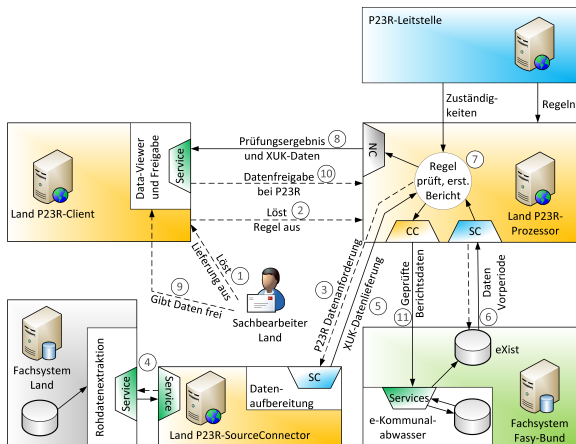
P23R-Leitstelle

Zuständigkeiten

Regeln

Land P23R-Client

Data-Viewer und Freigabe

Service

Prüfungsergebnis und XUK-Daten 8

Datenfreigabe bei P23R 10

Löst Regel aus 2

NC

Regel prüft, erst. Bericht 7

Land P23R-Prozessor

CC

SC

Löst Lieferung aus 1

Gibt Daten frei 9

Sachbearbeiter Land

P23R Datenanforderung 3

XUK-Datenlieferung 5

Geprüfte Berichtsdaten 11

Daten Vorperiode 6

Fachsystem Land

Rohdatenextraktion

Service 4

Service

Land P23R-SourceConnector

Datenaufbereitung

SC

eXist

Services

e-Kommunalabwasser

Fachsystem Fasy-Bund